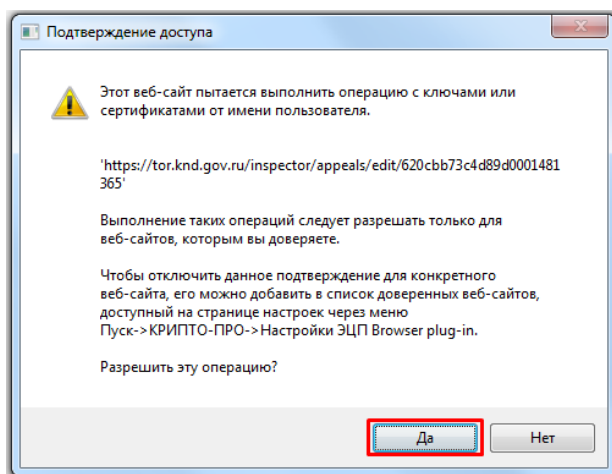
Подтверждение доступа

Этот веб-сайт пытается выполнить операцию с ключами или сертификатами от имени пользователя.

'https://tor.knd.gov.ru/inspector/appeals/edit/620cbb73c4d89d0001481365'

Выполнение таких операций следует разрешать только для веб-сайтов, которым вы доверяете.

Чтобы отключить данное подтверждение для конкретного веб-сайта, его можно добавить в список доверенных веб-сайтов, доступный на странице настроек через меню Пуск->КРИПТО-ПРО->Настройки ЭЦП Browser plug-in.

Разрешить эту операцию?

Да

Нет